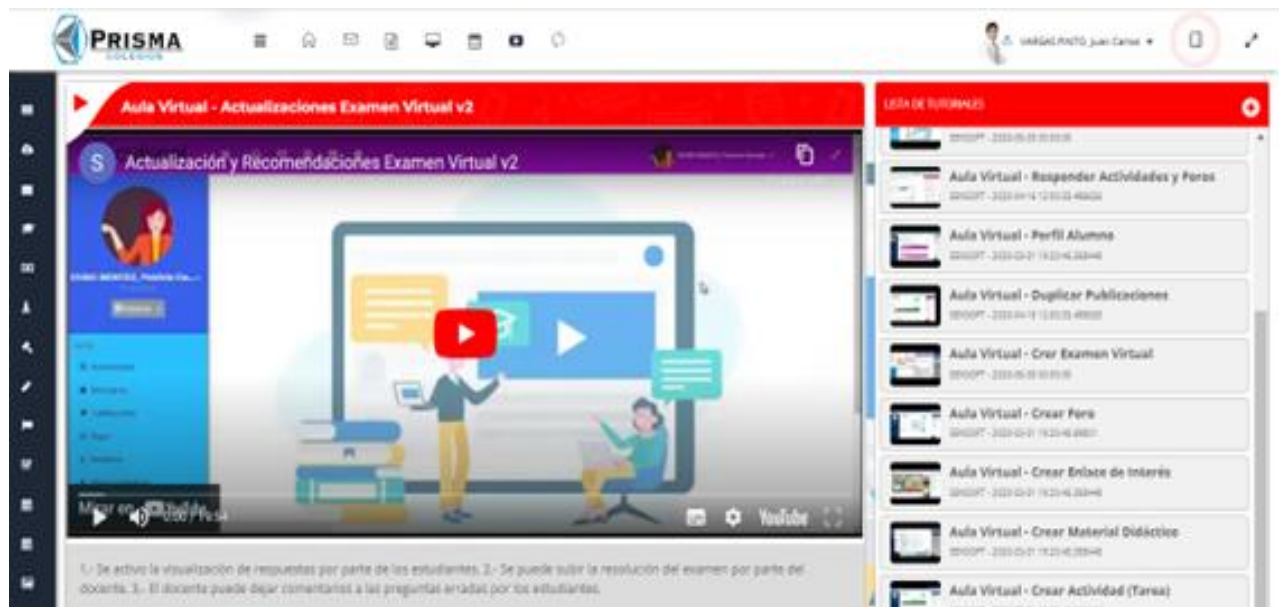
PRISMA
COLEGIOS

VARGAS PINTO, Juan Carlos

Aula Virtual - Actualizaciones Examen Virtual v2

S Actualización y Recomendaciones Examen Virtual v2

Mirar en YouTube

YouTube

1.- Se activo la visualización de respuestas por parte de los estudiantes. 2.- Se puede subir la resolución del examen por parte del docente. 3.- El docente puede dejar comentarios a las preguntas erradas por los estudiantes.

LISTA DE TUTORIALES

Aula Virtual - Responder Actividades y Foros

Aula Virtual - Perfil Alumno

Aula Virtual - Duplicar Publicaciones

Aula Virtual - Crear Examen Virtual

Aula Virtual - Crear Foro

Aula Virtual - Crear Enlace de Interés

Aula Virtual - Crear Material Didáctico

Aula Virtual - Crear Actividad (Tarea)